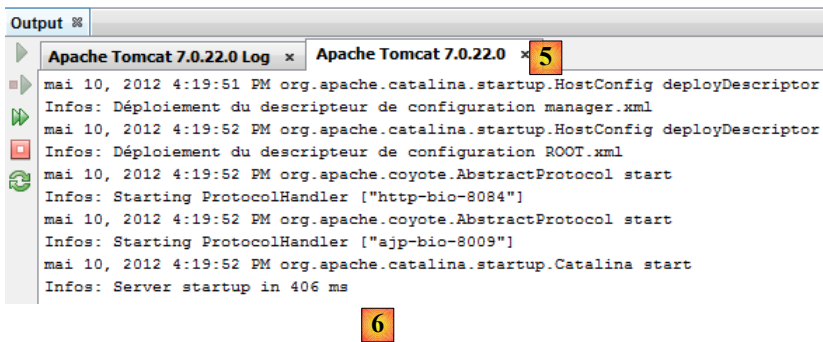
Output ✕
Apache Tomcat 7.0.22.0 Log ×
Apache Tomcat 7.0.22.0 ×
5
mai 10, 2012 4:19:51 PM org.apache.catalina.startup.HostConfig deployDescriptor
Infos: Déploiement du descripteur de configuration manager.xml
mai 10, 2012 4:19:52 PM org.apache.catalina.startup.HostConfig deployDescriptor
Infos: Déploiement du descripteur de configuration ROOT.xml
mai 10, 2012 4:19:52 PM org.apache.coyote.AbstractProtocol start
Infos: Starting ProtocolHandler ["http-bio-8084"]
mai 10, 2012 4:19:52 PM org.apache.coyote.AbstractProtocol start
Infos: Starting ProtocolHandler ["ajp-bio-8009"]
mai 10, 2012 4:19:52 PM org.apache.catalina.startup.Catalina start
Infos: Server startup in 406 ms
6